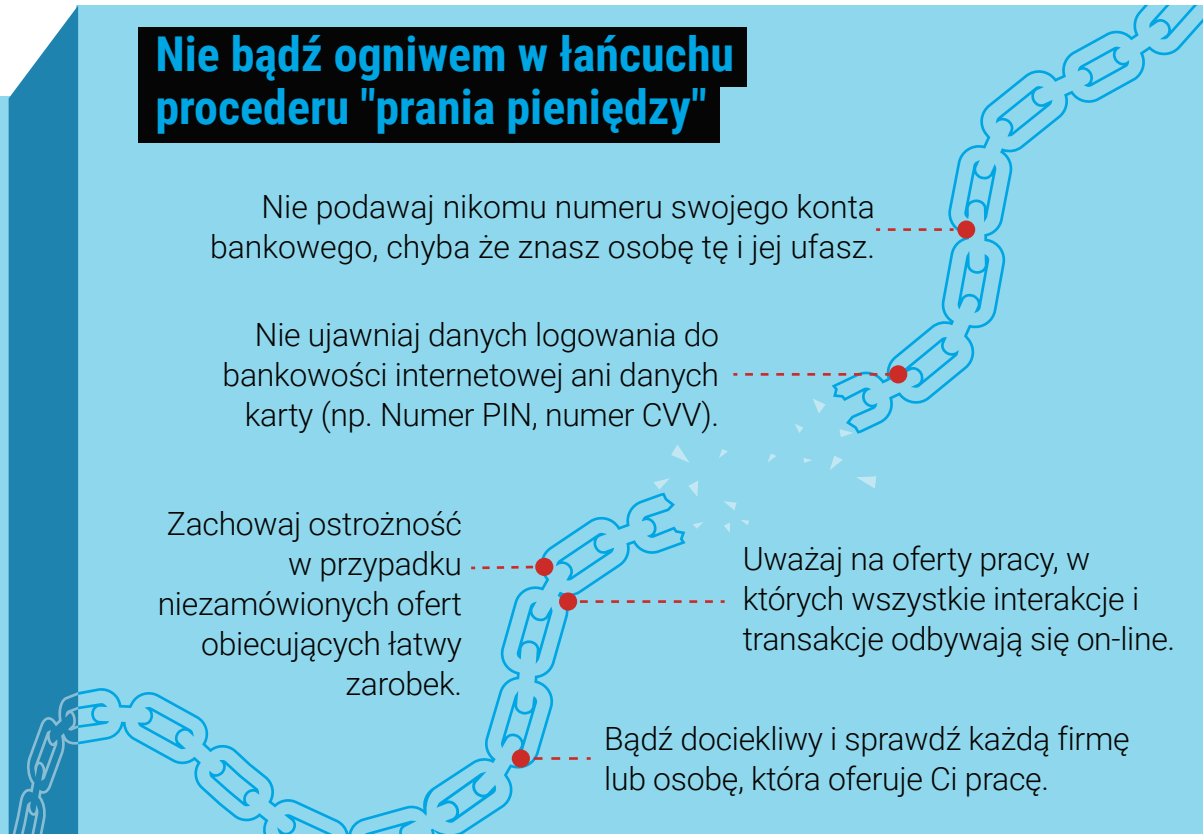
Nie bądź ogniwem w łańcuchu procederu "prania pieniędzy"

Nie podawaj nikomu numeru swojego konta bankowego, chyba że znasz osobę tę i jej ufasz.

Nie ujawniaj danych logowania do bankowości internetowej ani danych karty (np. Numer PIN, numer CVV).

Zachowaj ostrożność w przypadku niezamówionych ofert obiecujących łatwy zarobek.

Uważaj na oferty pracy, w których wszystkie interakcje i transakcje odbywają się on-line.

Bądź dociekliwy i sprawdź każdą firmę lub osobę, która oferuje Ci pracę.